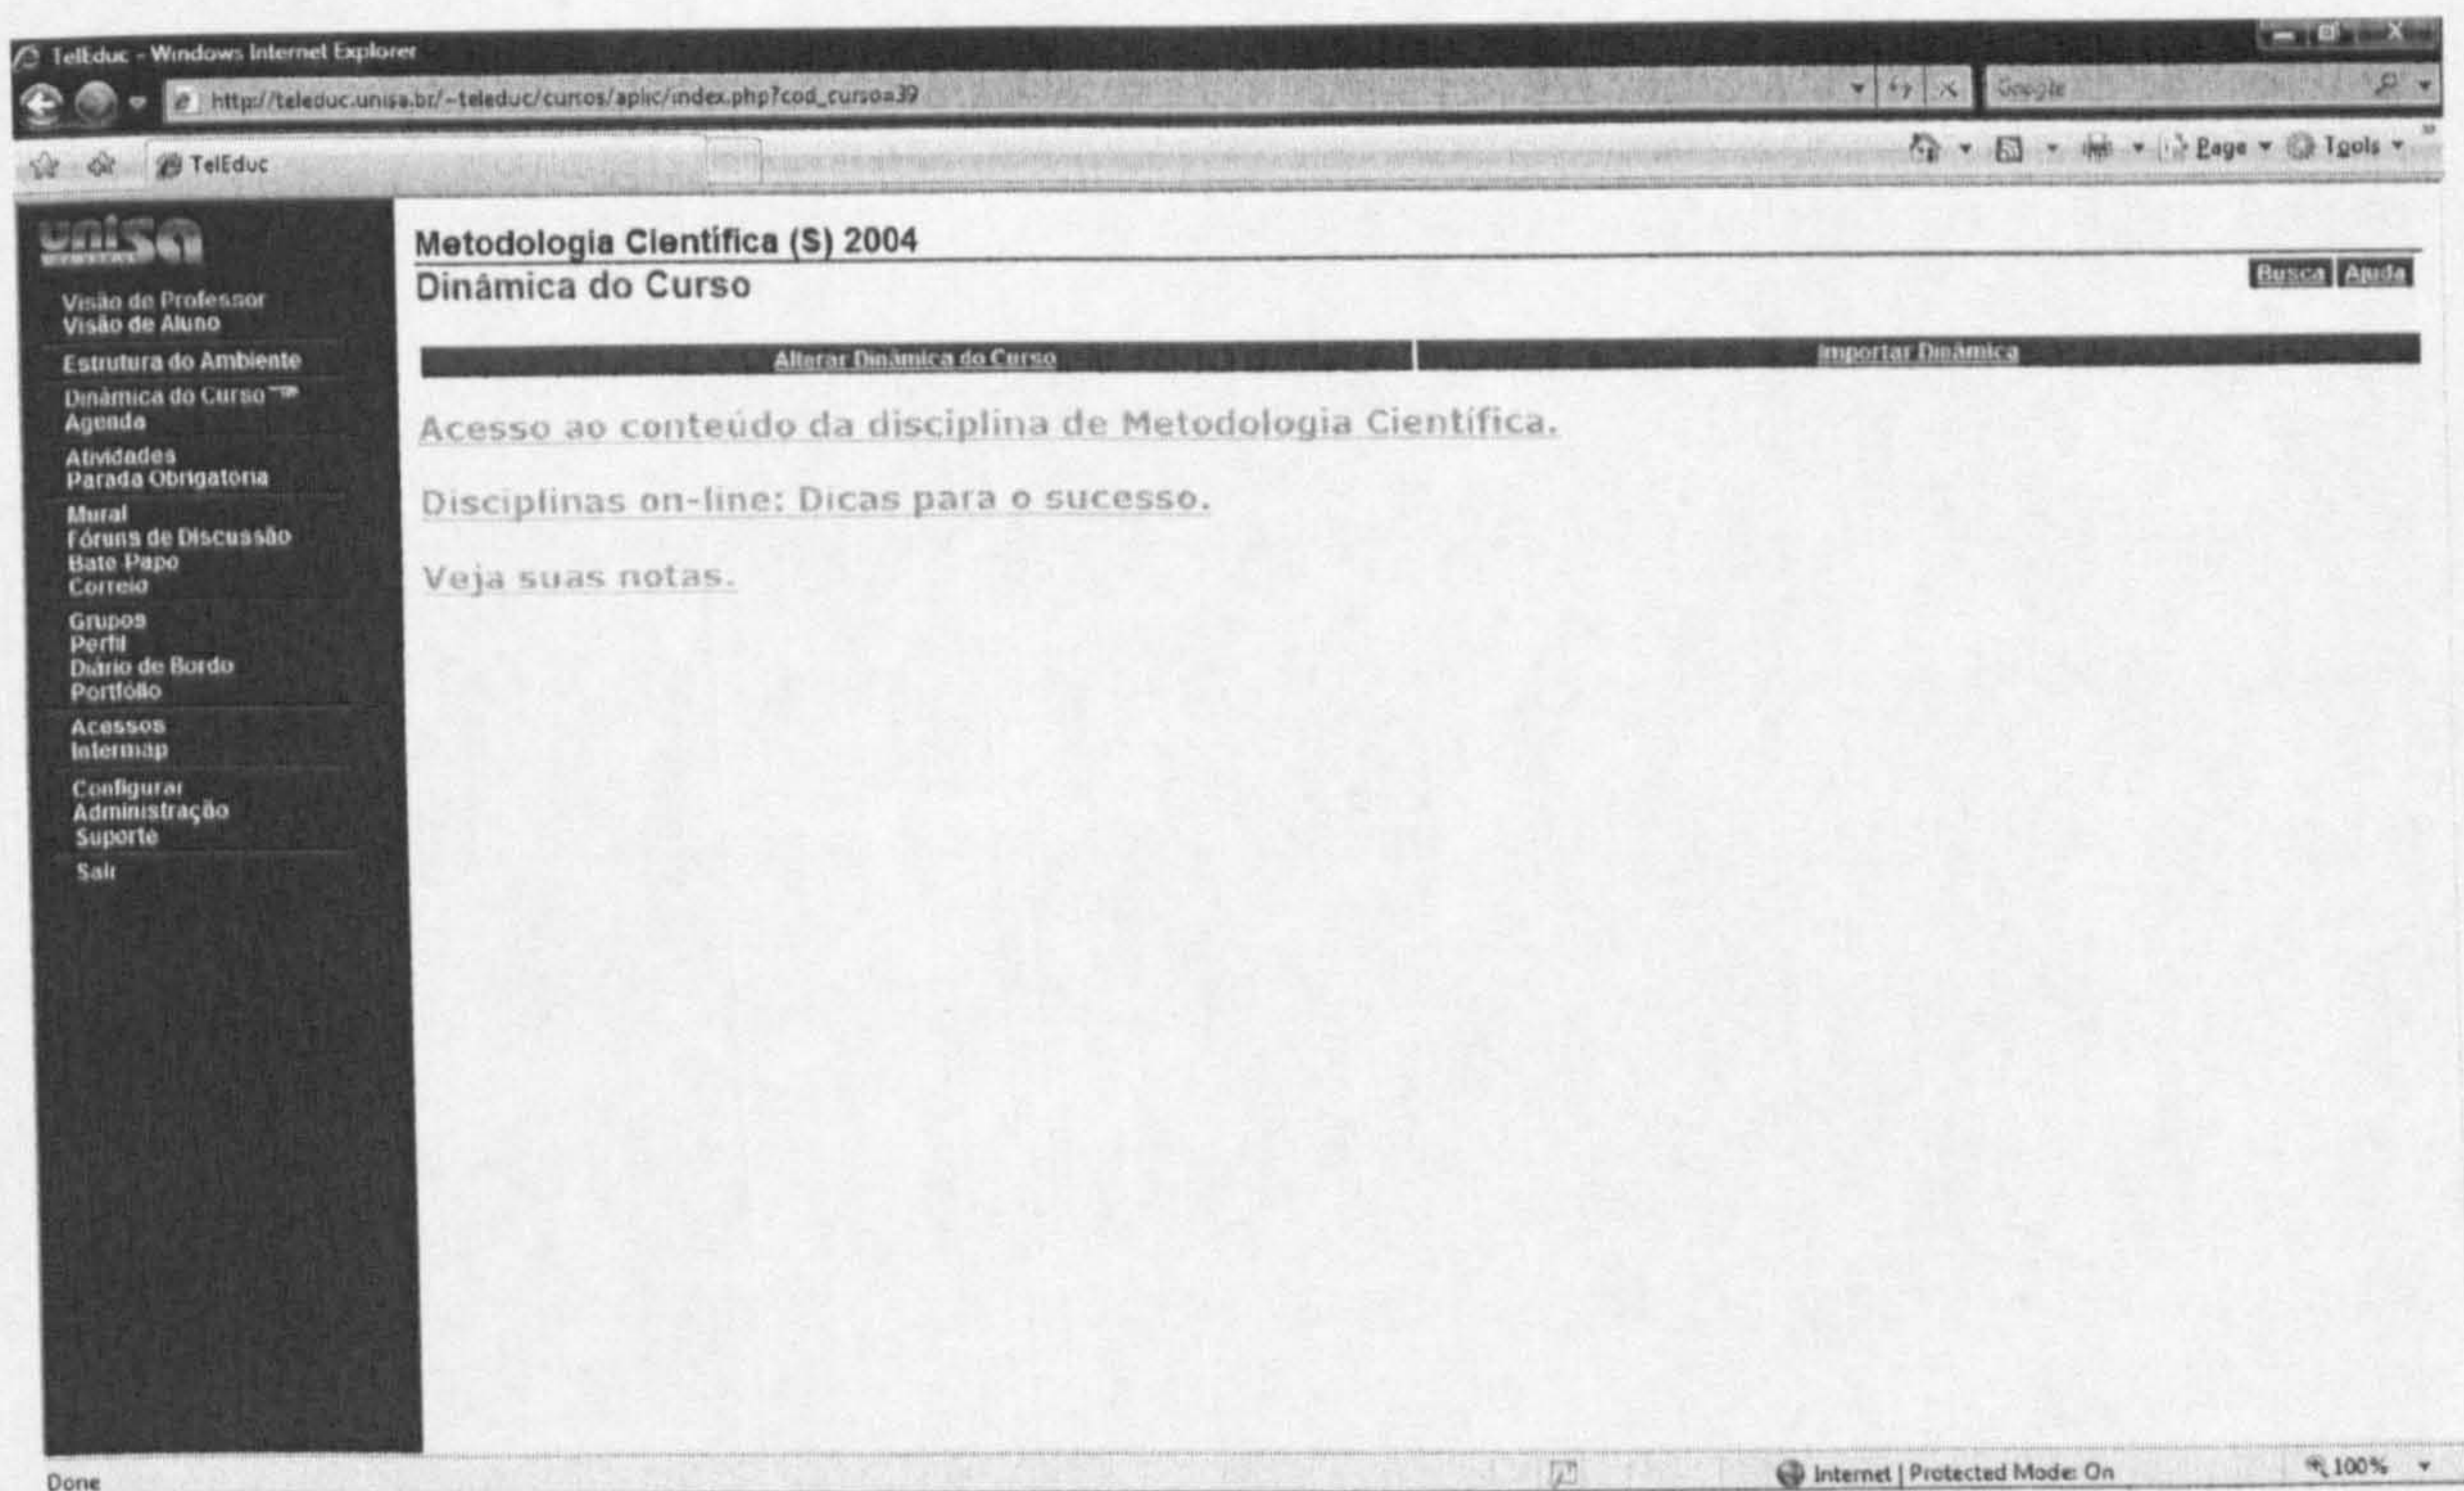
TelEduc - Windows Internet Explorer

http://teleduc.unisa.br/~teleduc/cursos/aplic/index.php?cod_curso=39

Google

TelEduc

Page Tools

unisa

Visão de Professor
Visão de Aluno

Estrutura do Ambiente

Dinâmica do Curso
Agenda

Atividades
Parada Obrigatoria

Mural
Fóruns de Discussão
Bate Papo
Correio

Grupos
Perfil
Diário de Bordo
Portfólio

Acessos
Intermap

Configurar
Administração
Suporte

Sair

Metodologia Científica (S) 2004

Dinâmica do Curso

Busca Ajuda

Alterar Dinâmica do Curso

Importar Dinâmica

Acesso ao conteúdo da disciplina de Metodologia Científica.

Disciplinas on-line: Dicas para o sucesso.

Veja suas notas.

Done

Internet | Protected Mode: On

100%